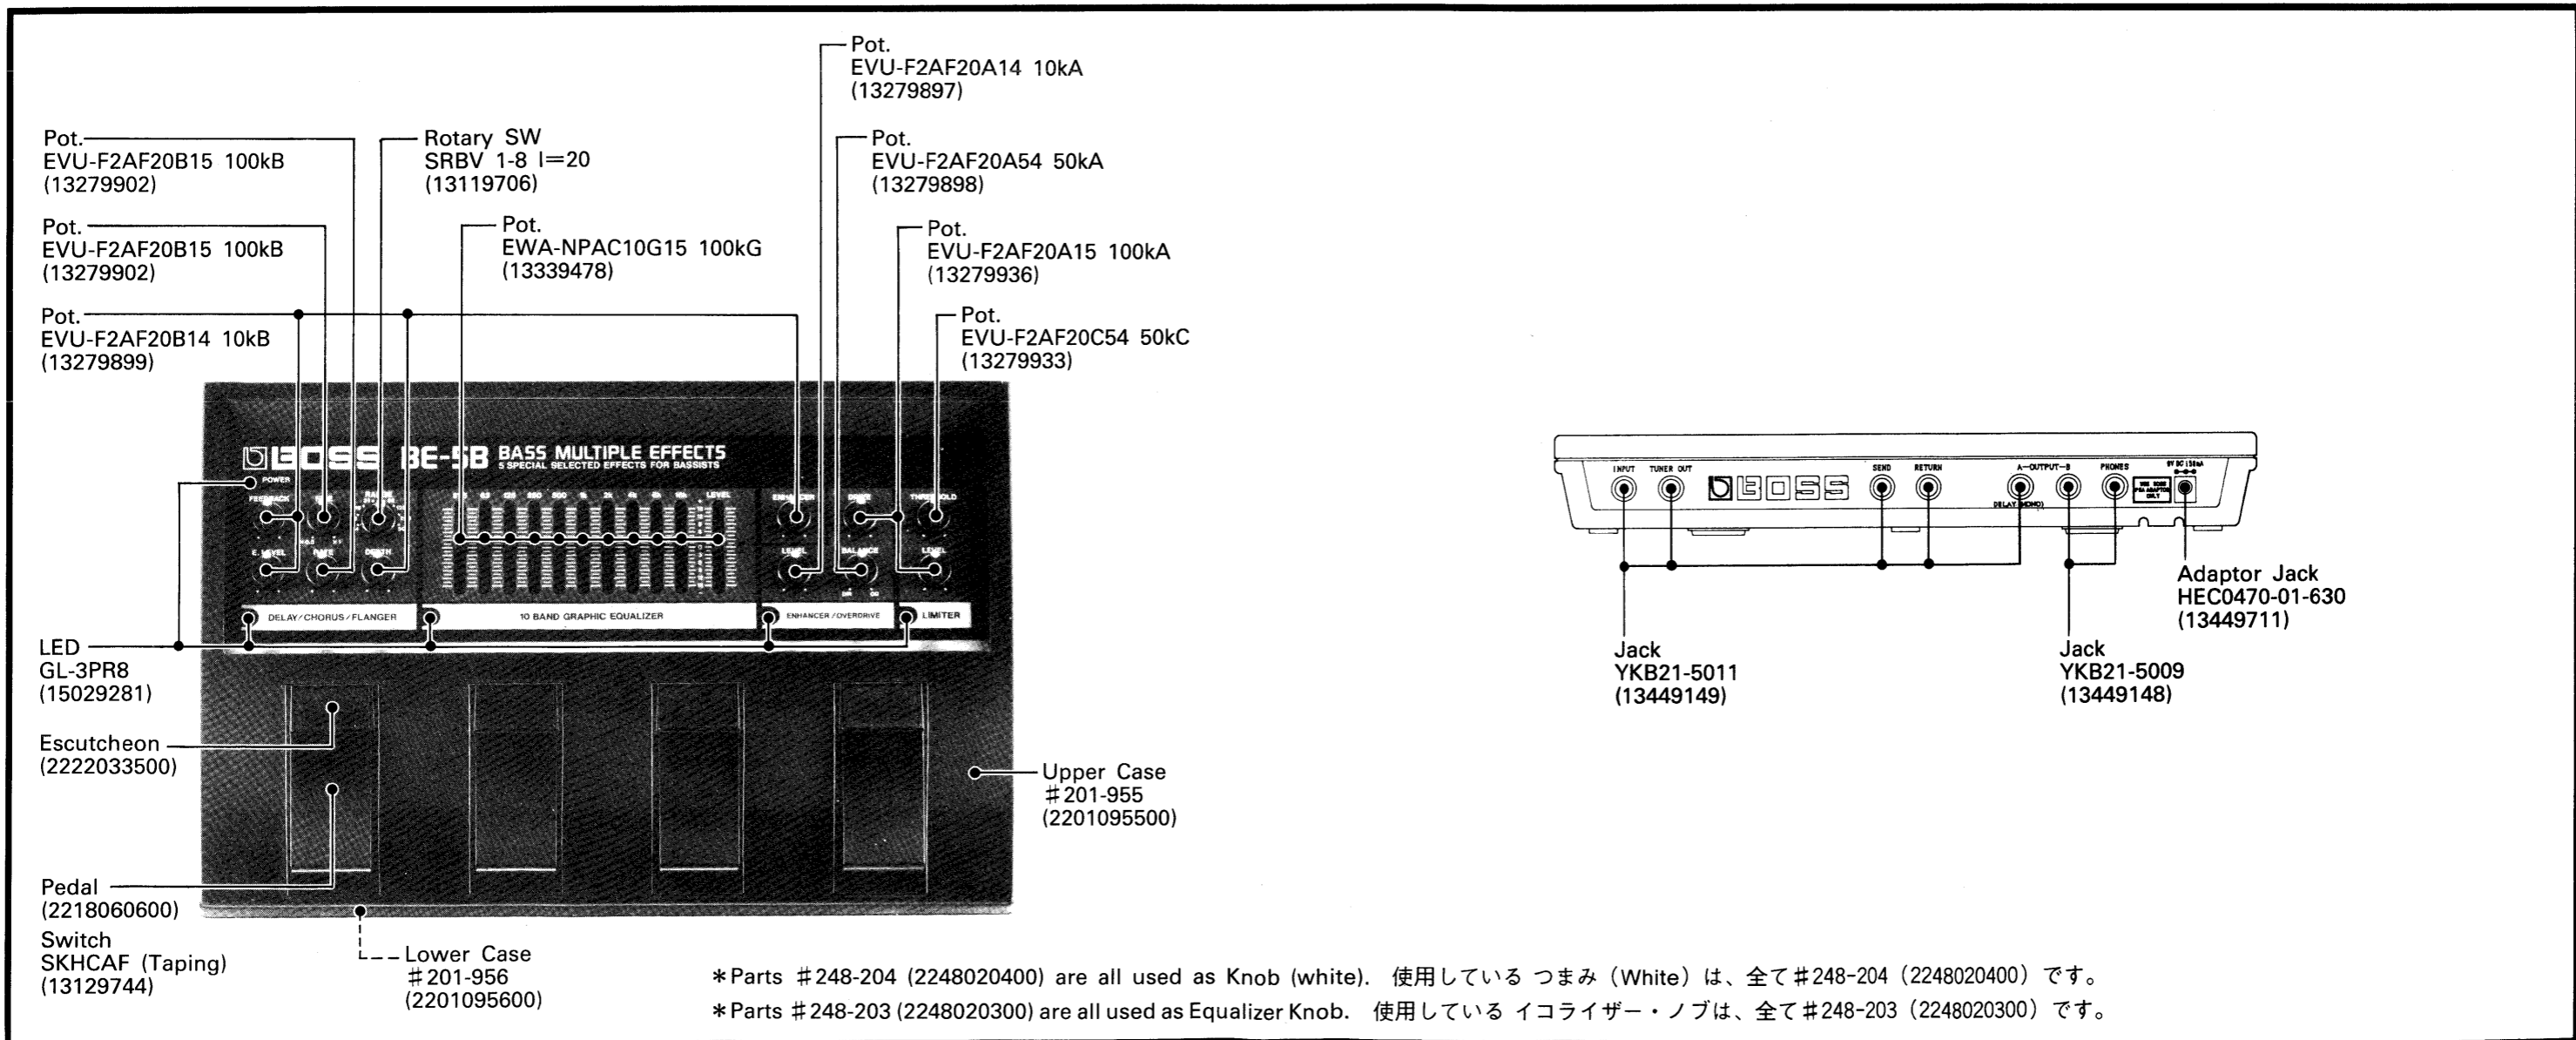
Pot.
EVU-F2AF20B15 100kB
(13279902)

Pot.
EVU-F2AF20B15 100kB
(13279902)

Pot.
EVU-F2AF20B14 10kB
(13279899)

Rotary SW
SRBV 1-8 l=20
(13119706)

Pot.
EWA-NPAC10G15 100kG
(13339478)

Pot.
EVU-F2AF20A14 10kA
(13279897)

Pot.
EVU-F2AF20A54 50kA
(13279898)

Pot.
EVU-F2AF20A15 100kA
(13279936)

Pot.
EVU-F2AF20C54 50kC
(13279933)

BOSS BE-5B BASS MULTIPLE EFFECTS
5 SPECIAL SELECTED EFFECTS FOR BASSISTS

POWER
FEEDBACK
E. LEVEL
RATE
DEPTH
LEVEL
ENHANCER
DRIVE
THRESHOLD
LEVEL
BALANCE
LEVEL

DELAY/CHORUS/FLANGER
10 BAND GRAPHIC EQUALIZER
ENHANCER/OVERDRIVE
LIMITER

LED
GL-3PR8
(15029281)

Escutcheon
(2222033500)

Pedal
(2218060600)

Switch
SKHCAF (Taping)
(13129744)

Lower Case
#201-956
(2201095600)

Upper Case
#201-955
(2201095500)

INPUT
TUNER OUT
BOSS
SEND
RETURN
A—OUTPUT—B
DELAY (MONO)
PHONES
9V DC 150mA

Adaptor Jack
HEC0470-01-630
(13449711)

Jack
YKB21-5011
(13449149)

Jack
YKB21-5009
(13449148)

*Parts #248-204 (2248020400) are all used as Knob (white). 使用している つまみ (White) は、全て#248-204 (2248020400) です。
*Parts #248-203 (2248020300) are all used as Equalizer Knob. 使用している イコライザー・ノブは、全て#248-203 (2248020300) です。